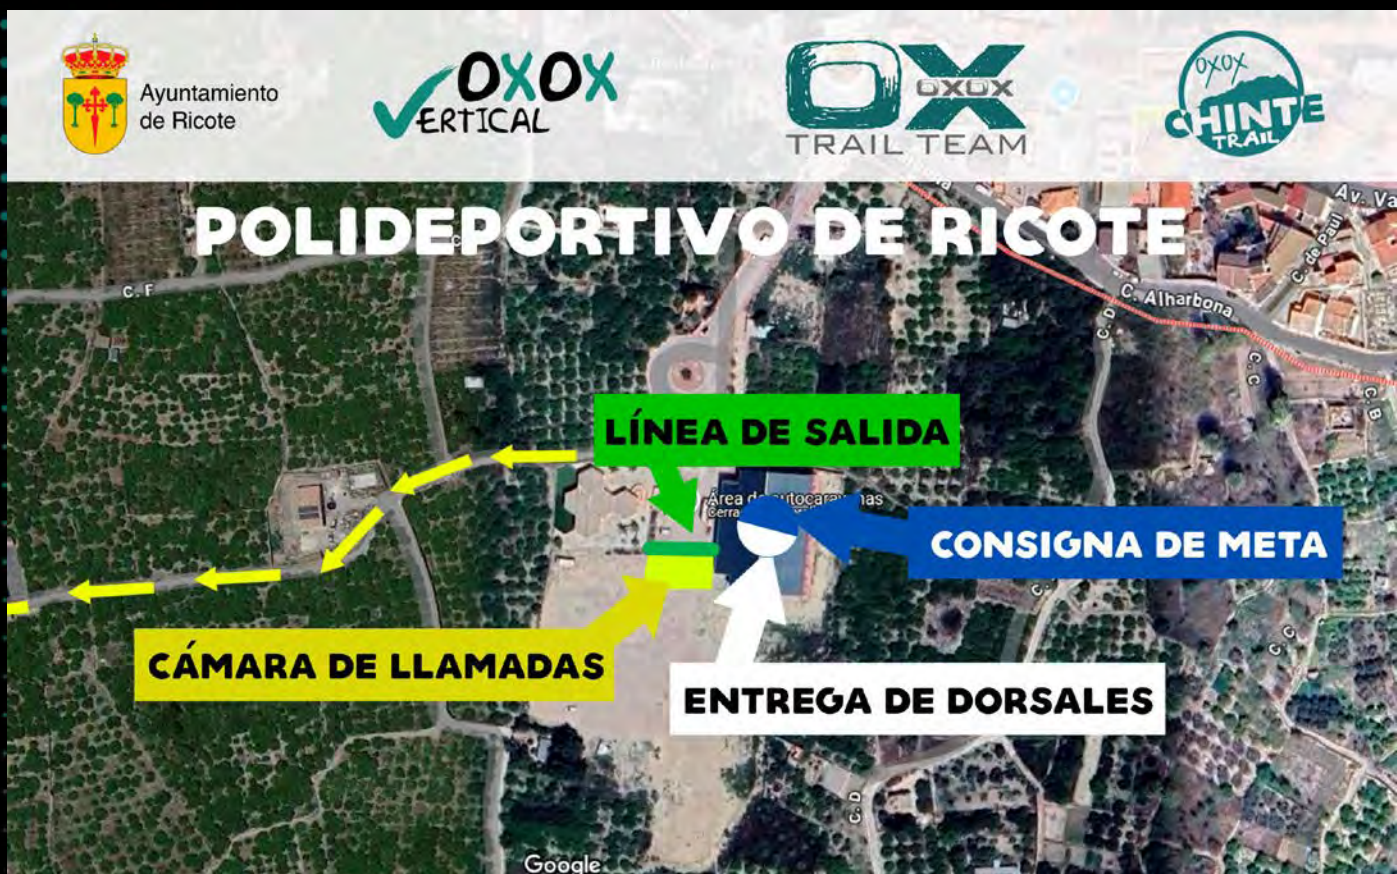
Ayuntamiento de Ricote

OXOX VERTICAL

OX OXOX TRAIL TEAM

OXOX CHINTE TRAIL

POLIDEPORTIVO DE RICOTE

C. F

Av. Va

C. de Paúl

C. Alharbona

C. D

C. C

C. B

LÍNEA DE SALIDA

Área de autocaravanas
Cerra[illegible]

CONSIGNA DE META

CÁMARA DE LLAMADAS

ENTREGA DE DORSALES

C. D

Google